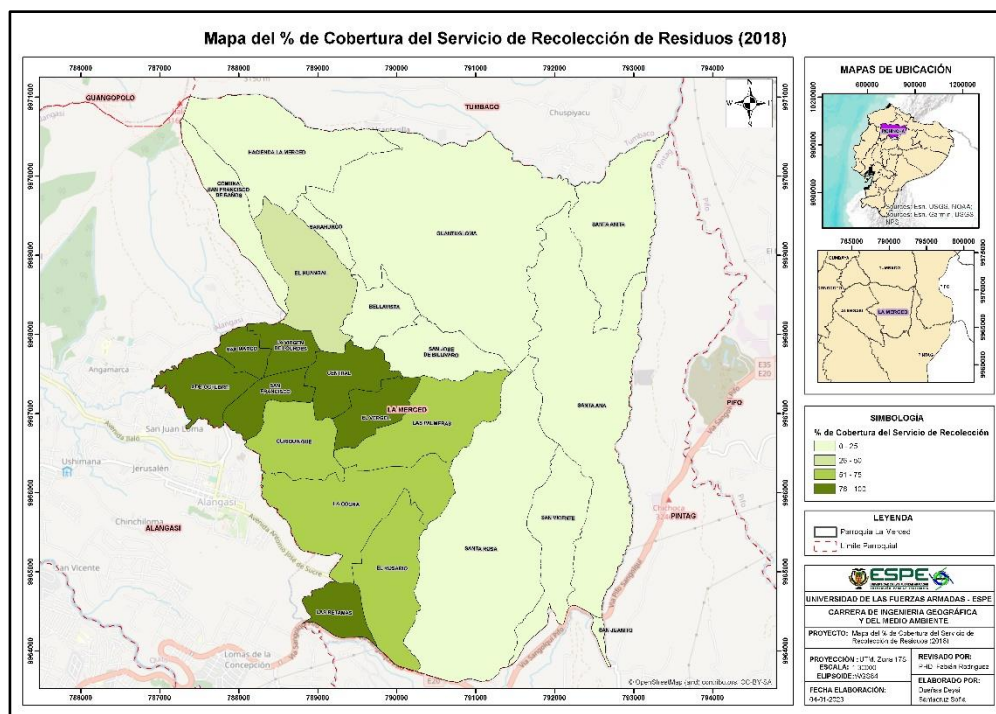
Mapa del % de Cobertura del Servicio de Recolección de Residuos (2018)

786000 787000 788000 789000 790000 791000 792000 793000 794000

GUANGOPOLO
TUMBACO
Chuspiyacu
HACIENDA LA MERCED
COMUNA SAN FRANCISCO DE BAÑOS
SARAHURCO
GUANTUG LOMA
SANTA ANITA
EL HUANGAL
BELLAVISTA
SAN JOSE DE BELLAVISTA
SAN MATEO
LA VIRGEN DE LOURDES
CENTRAL
SAN FRANCISCO
PIE DE LOBIBE
EL ROSARIO
LA MERCED
LAS PALMERAS
SANTA ANA
CURIQUINGUE
Angamarca
San Juan Loma
Ushimana
Jerusalén
Alangasí
ALANGASI
Chinchiloma
LA COLINA
SAN VICENTE
SANTA ROSA
EL HUSARIO
San Vicente
LAS RETAMAS
SAN ALBERTO
Lomas de la Concepción
PIFO
PINTAG
E35
E20
© OpenStreetMap (and) contributors, CC-BY-SA

9971000 9970000 9969000 9968000 9967000 9966000 9965000 9964000

MAPAS DE UBICACIÓN
600000 900000 1200000
PICHINCHA
Sources: Esri, USGS, NOAA; Sources: Esri, Garmin, USGS, NPS
785000 795000 805000
CUMBAYA
TUMBACO
PIFO
LA MERCED
ALANGASI
PINTAG

SIMBOLOGÍA
% de Cobertura del Servicio de Recolección
0 - 25
26 - 50
51 - 75
76 - 100

LEYENDA
Parroquia La Merced
Límite Parroquial

ESPE
UNIVERSIDAD DE LAS FUERZAS ARMADAS - ESPE
CARRERA DE INGENIERIA GEOGRÁFICA Y DEL MEDIO AMBIENTE
PROYECTO: Mapa del % de Cobertura del Servicio de Recolección de Residuos (2018)
PROYECCION: UTM, Zona 17S
ESCALA: 1:40000
EUPSOIDE: WGS84
REVISADO POR: PHD. Fabián Rodríguez
FECHA ELABORACIÓN: 04-01-2023
ELABORADO POR: Dueñas Deysi Santacruz Sofía